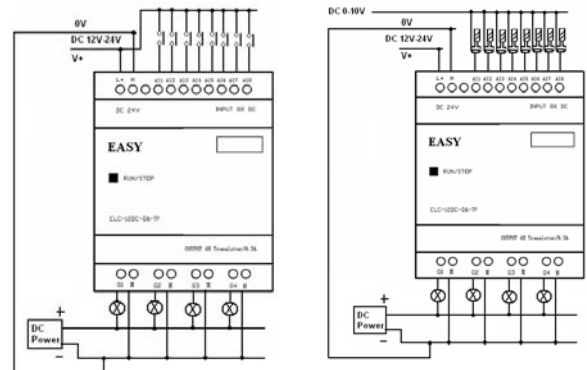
0V
DC 12V-24V
V+
L+ M AI1 AI2 AI3 AI4 AI5 AI6 AI7 AI8
DC 24V INPUT 8X DC
EASY
RUN/STOP
ELC-12DC-DA-TP
OUTPUT 4X Transistor/0.3A
Q1 M Q2 M Q3 M Q4 M
+
DC Power
−

DC 0-10V
0V
DC 12V-24V
V+
L+ M AI1 AI2 AI3 AI4 AI5 AI6 AI7 AI8
DC 24V INPUT 8X DC
EASY
RUN/STOP
ELC-12DC-DA-TP
OUTPUT 4X Transistor/0.3A
Q1 M Q2 M Q3 M Q4 M
+
DC Power
−